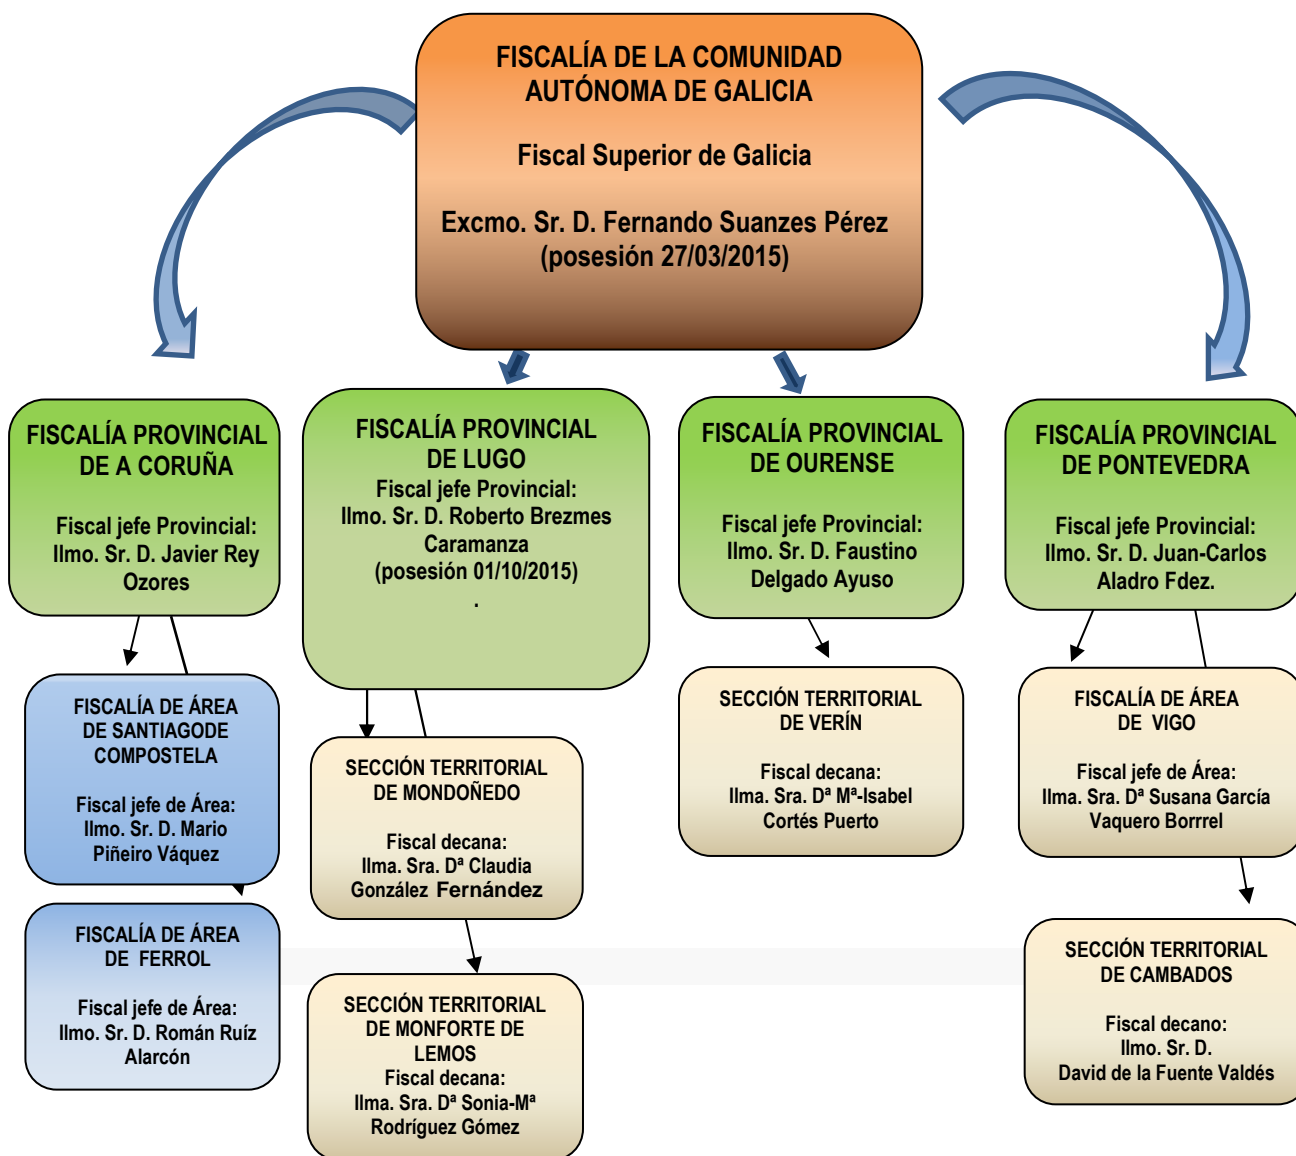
FISCALÍA DE LA COMUNIDAD AUTÓNOMA DE GALICIA

Fiscal Superior de Galicia

Excmo. Sr. D. Fernando Suanzes Pérez (posesión 27/03/2015)

FISCALÍA PROVINCIAL DE A CORUÑA

Fiscal jefe Provincial: Ilmo. Sr. D. Javier Rey Ozores

FISCALÍA PROVINCIAL DE LUGO
Fiscal jefe Provincial: Ilmo. Sr. D. Roberto Brezmes Caramanza (posesión 01/10/2015)
.

FISCALÍA PROVINCIAL DE OURENSE

Fiscal jefe Provincial: Ilmo. Sr. D. Faustino Delgado Ayuso

FISCALÍA PROVINCIAL DE PONTEVEDRA

Fiscal jefe Provincial: Ilmo. Sr. D. Juan-Carlos Aladro Fdez.

FISCALÍA DE ÁREA DE SANTIAGODE COMPOSTELA

Fiscal jefe de Área: Ilmo. Sr. D. Mario Piñeiro Váquez

SECCIÓN TERRITORIAL DE MONDOÑEDO

Fiscal decana: Ilma. Sra. Dª Claudia González Fernández

SECCIÓN TERRITORIAL DE VERÍN

Fiscal decana: Ilma. Sra. Dª Mª-Isabel Cortés Puerto

FISCALÍA DE ÁREA DE VIGO

Fiscal jefe de Área: Ilma. Sra. Dª Susana García Vaquero Borrrel

FISCALÍA DE ÁREA DE FERROL

Fiscal jefe de Área: Ilmo. Sr. D. Román Ruíz Alarcón

SECCIÓN TERRITORIAL DE MONFORTE DE LEMOS
Fiscal decana: Ilma. Sra. Dª Sonia-Mª Rodríguez Gómez

SECCIÓN TERRITORIAL DE CAMBADOS

Fiscal decano: Ilmo. Sr. D. David de la Fuente Valdés